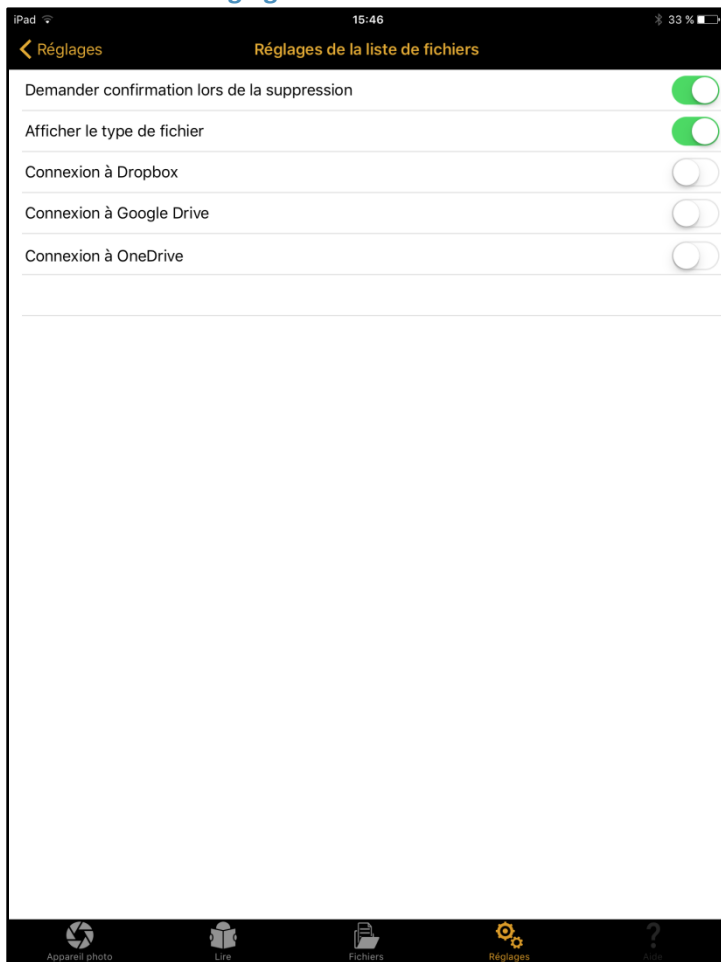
iPad
15:46
33 %

Réglages
Réglages de la liste de fichiers

Demander confirmation lors de la suppression
Afficher le type de fichier
Connexion à Dropbox
Connexion à Google Drive
Connexion à OneDrive

Appareil photo
Lire
Fichiers
Réglages
Aide